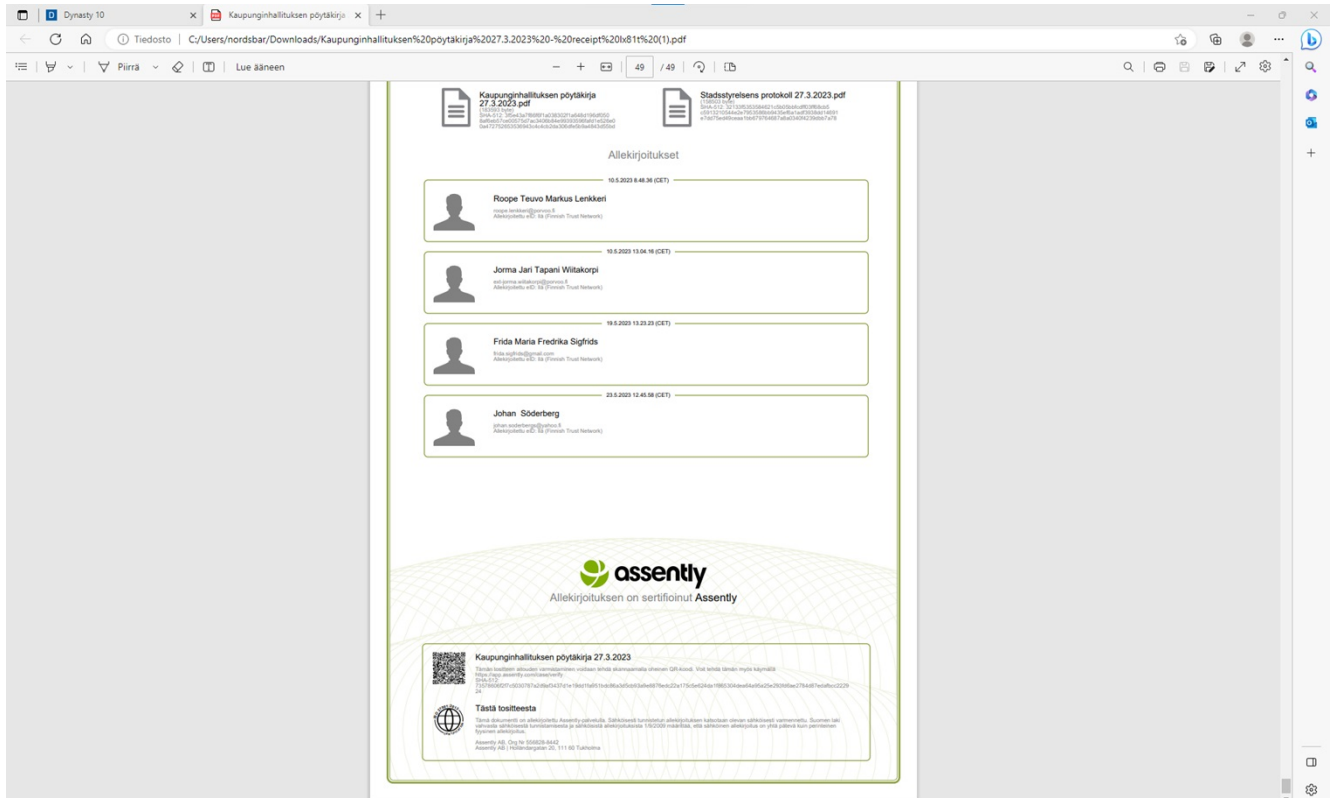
D Dynasty 10 × Kaupunginhallituksen pöytäkirja × +

Tiedosto | C:/Users/nordsbar/Downloads/Kaupunginhallituksen%20pöytäkirja%2027.3.2023%20-%20receipt%20lx81t%20(1).pdf

Piirrä Lue ääneen − + 49 / 49

Kaupunginhallituksen pöytäkirja 27.3.2023.pdf
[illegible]

Stadsstyrelsens protokoll 27.3.2023.pdf
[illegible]

Allekirjoitukset

10.5.2023 8.48.36 (CET)

Roope Teuvo Markus Lenkkeri
roope.lenkkeri@porvoo.fi
Allekirjoitettu eID: fi (Finnish Trust Network)

10.5.2023 13.04.16 (CET)

Jorma Jari Tapani Wiitakorpi
ext-jorma.wiitakorpi@porvoo.fi
Allekirjoitettu eID: fi (Finnish Trust Network)

19.5.2023 13.23.23 (CET)

Frida Maria Fredrika Sigfrids
frida.sigfrids@gmail.com
Allekirjoitettu eID: fi (Finnish Trust Network)

23.5.2023 12.45.58 (CET)

Johan Söderberg
johan.soderberg@yahoo.fi
Allekirjoitettu eID: fi (Finnish Trust Network)

assently
Allekirjoituksen on sertifioinut Assently

Kaupunginhallituksen pöytäkirja 27.3.2023
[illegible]
https://app.assently.com/case/verify
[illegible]

Tästä tositteesta
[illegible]

Assently AB, Org Nr 556828-8442
Assently AB | Holländargatan 20, 111 60 Tukholma